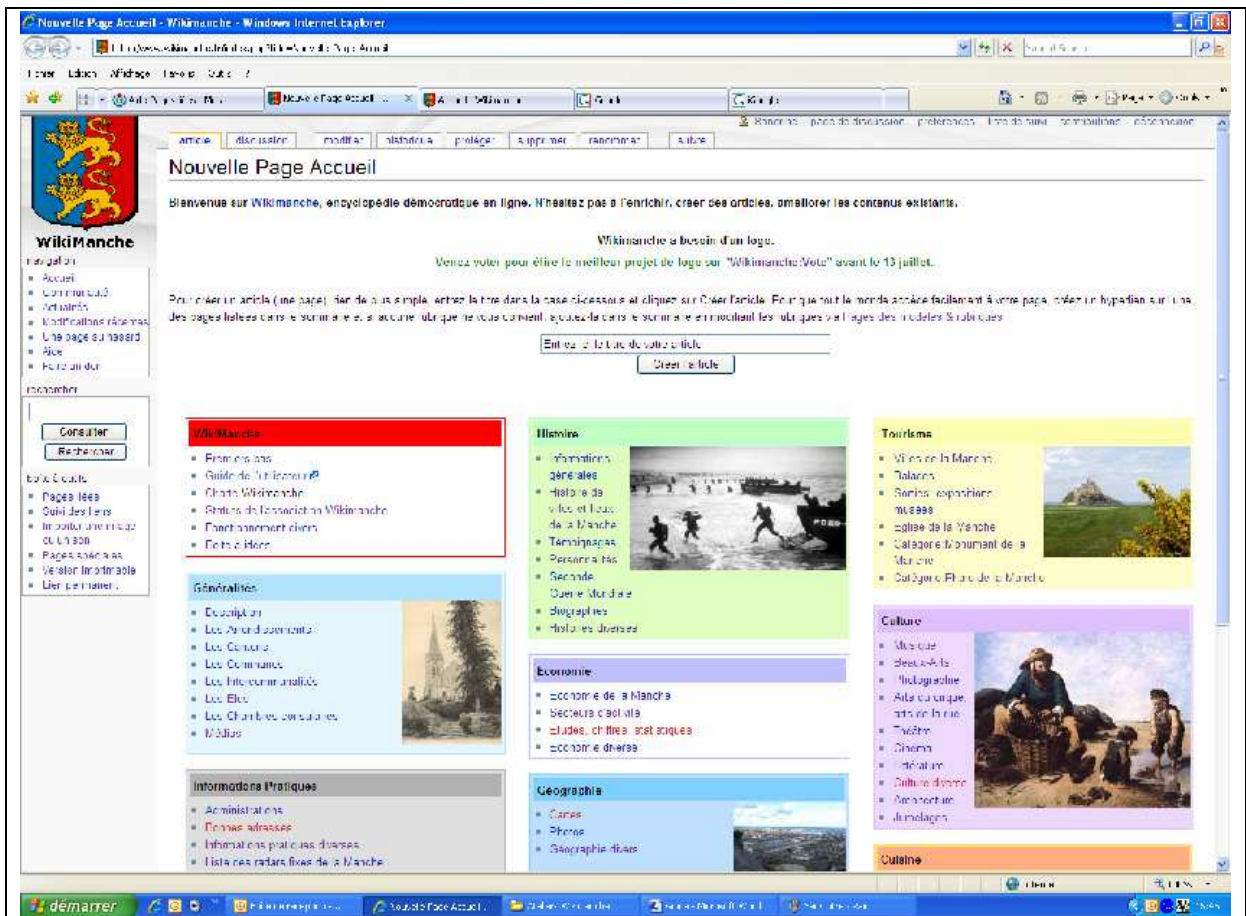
Nouvelle Page Accueil - Wikimanche - Windows Internet Explorer

Fichier Edition Affichage Favoris Outils ?

article discussion modifier historique protéger supprimer renommer suivre

Nouvelle Page Accueil

Bienvenue sur Wikimanche, encyclopédie démocratique en ligne. N'hésitez pas à l'enrichir, créer des articles, améliorer les contenus existants.

Wikimanche a besoin d'un logo.

Venez voter pour élire le meilleur projet de logo sur "Wikimanche:Vote" avant le 13 juillet.

Pour créer un article (une page), rien de plus simple, entrez le titre dans la case ci-dessous et cliquez sur Créer l'article. Pour que tout le monde accède facilement à votre page, créez un hyperlien sur une des pages listées dans le sommaire et si aucune rubrique ne vous convient, ajoutez-la dans le sommaire en modifiant les rubriques via Pages des modèles & rubriques.

Entrez ici le titre de votre article
Créer l'article

WikiManche
navigation
Accueil
Communauté
Actualités
Modifications récentes
Une page au hasard
Aide
Faire un don
rechercher
Consulter
Rechercher
boîte à outils
Pages liées
Suivi des liens
Importer une image ou un son
Pages spéciales
Version imprimable
Lien permanent

WikiManche
Présentation
Guide de l'utilisateur
Charte Wikimanche
Statuts de l'association Wikimanche
Fonctionnement divers
Boîte à idées

Généralités
Description
Les Arrondissements
Les Cantons
Les Communes
Les Intercommunalités
Les Elus
Les Chambres consulaires
Médias

Informations Pratiques
Administrations
Bonnes adresses
Informations pratiques diverses
Liste des radars fixes de la Manche

Histoire
Informations générales
Histoire de villes et lieux de la Manche
Témoignages
Personnalités
Seconde Guerre Mondiale
Biographies
Histoires diverses

Economie
Economie de la Manche
Secteurs d'activité
Etudes, chiffres, statistiques
Economie diverse

Géographie
Cartes
Photos
Géographie diverse

Tourisme
Villes de la Manche
Balades
Sorties, expositions, musées
Eglise de la Manche
Catégorie:Monument de la Manche
Catégorie:Phare de la Manche

Culture
Musique
Beaux-Arts
Photographie
Arts du cirque, arts de la rue
Théâtre
Cinéma
Littérature
Culture diverse
Architecture
Jumelages

Cuisine

démarrer
Nouvelle Page Accueil